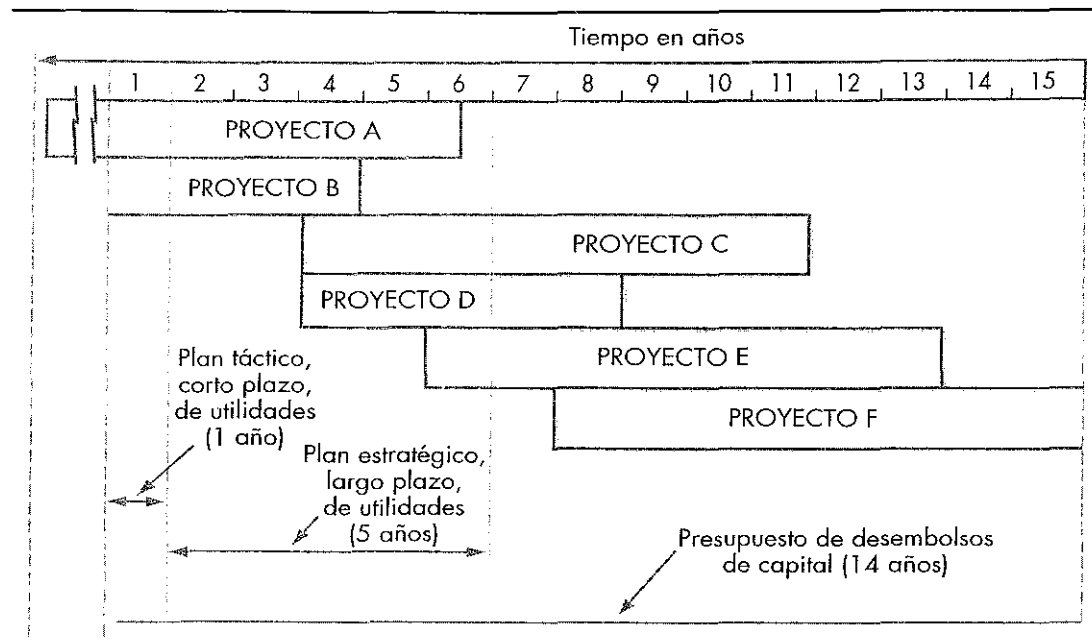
Tiempo en años

1 2 3 4 5 6 7 8 9 10 11 12 13 14 15

PROYECTO A

PROYECTO B

PROYECTO C

PROYECTO D

PROYECTO E

PROYECTO F

Plan táctico, corto plazo, de utilidades (1 año)

Plan estratégico, largo plazo, de utilidades (5 años)

Presupuesto de desembolsos de capital (14 años)